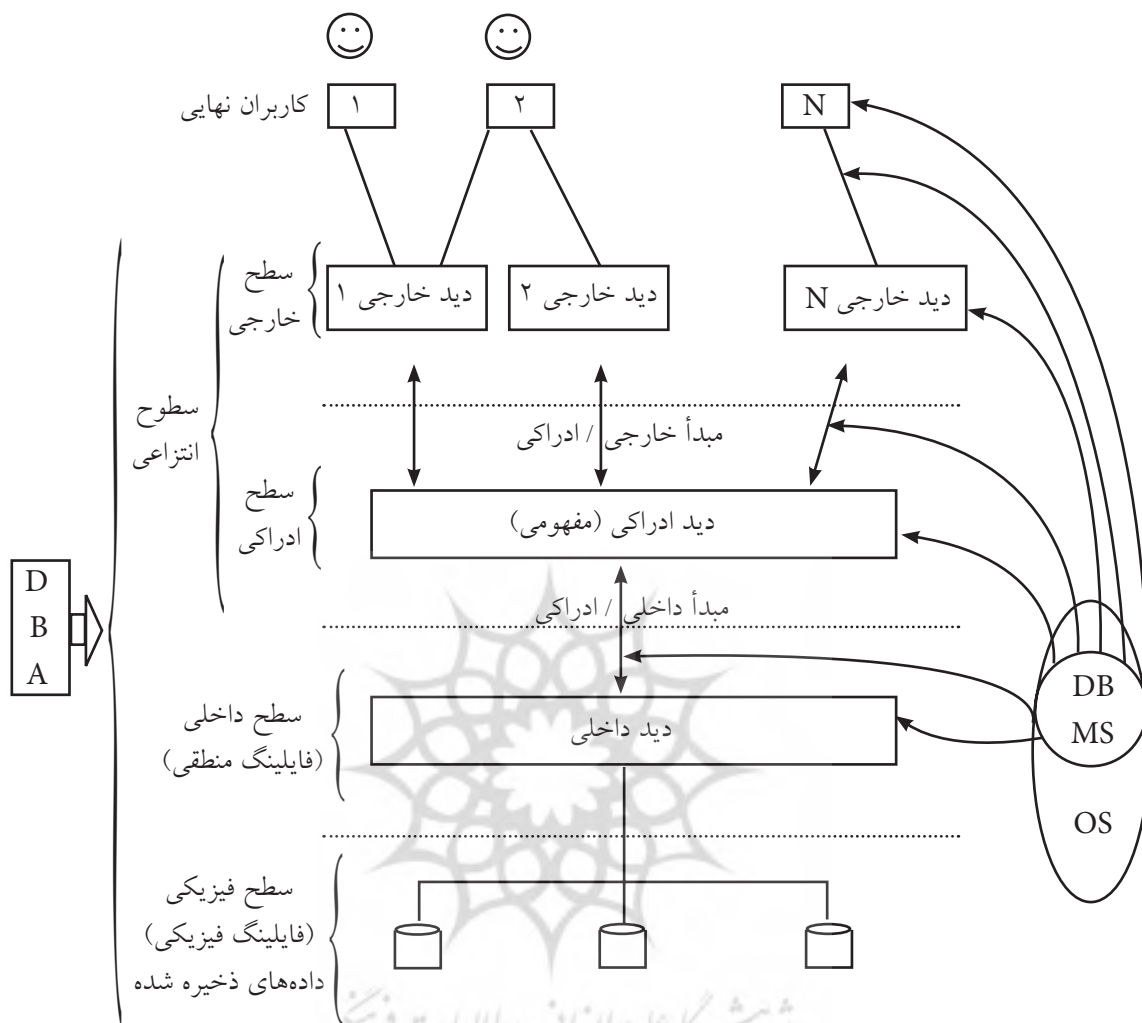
کاربران نهایی
۱
۲
N

سطح خارجی
دید خارجی ۱
دید خارجی ۲
دید خارجی N

سطوح انتزاعی

مبدأ خارجی / ادراکی

سطح ادراکی
دید ادراکی (مفهومی)

D
B
A

مبدأ داخلی / ادراکی

DB
MS
OS

سطح داخلی (فایلینگ منطقی)
دید داخلی

سطح فیزیکی (فایلینگ فیزیکی) داده‌های ذخیره شده